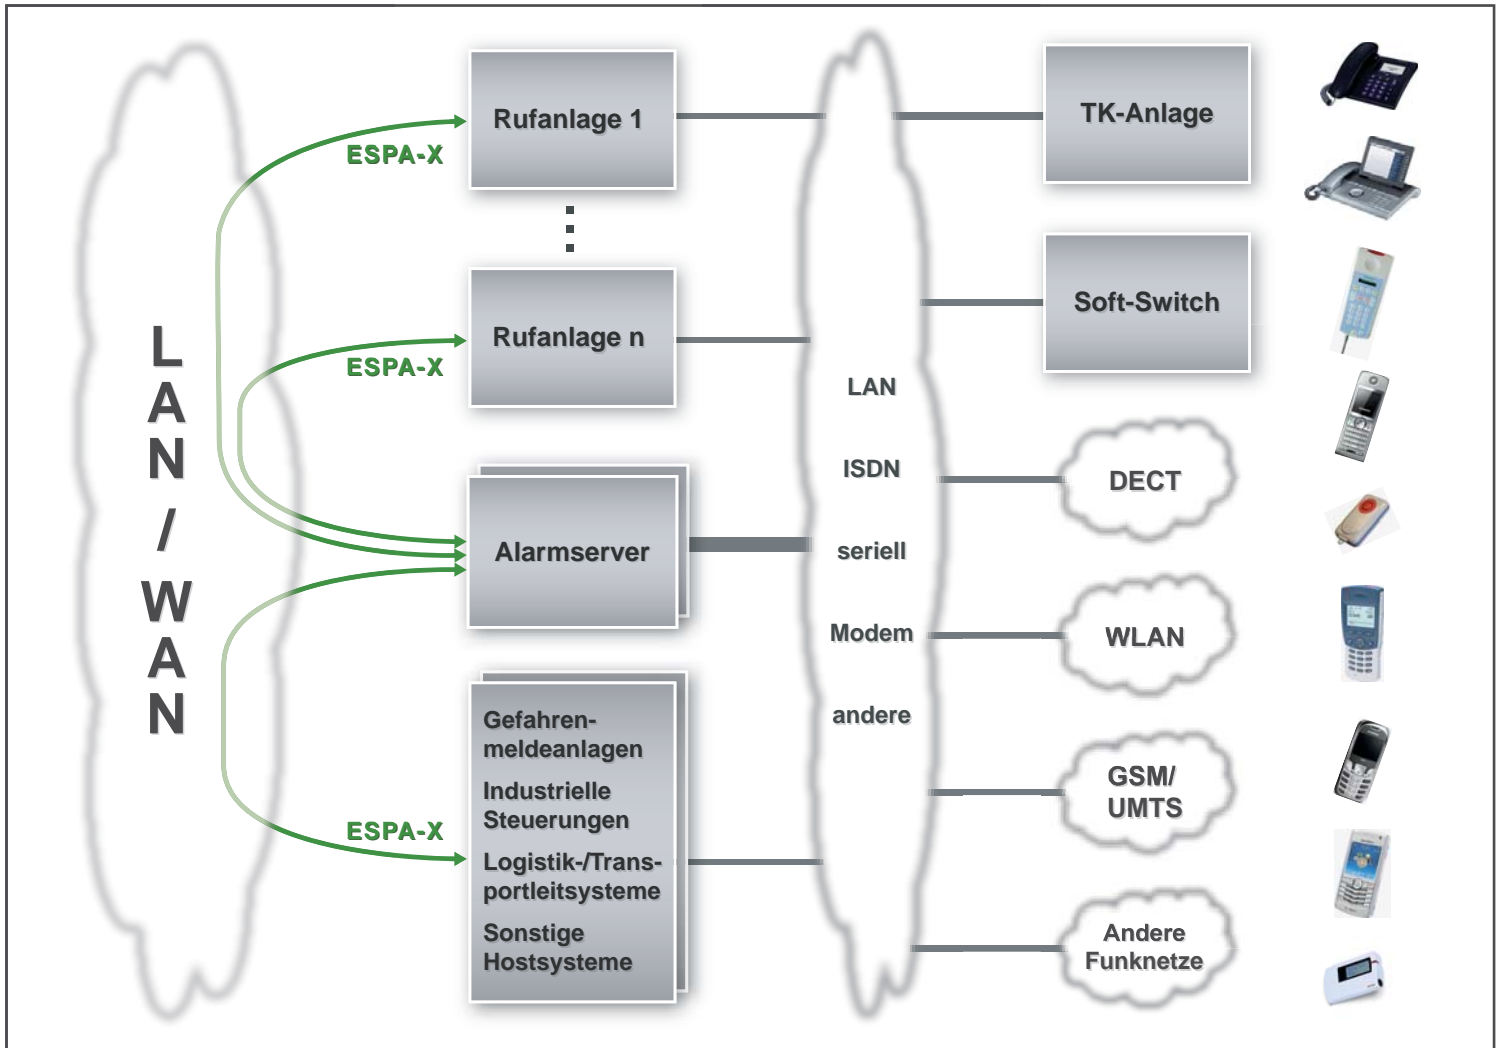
LAN / WAN

ESPA-X

Rufanlage 1

Rufanlage n

ESPA-X

Alarmserver

ESPA-X

Gefahrenmeldeanlagen
Industrielle Steuerungen
Logistik-/Transportleitsysteme
Sonstige Hostsysteme

LAN
ISDN
seriell
Modem
andere

TK-Anlage

Soft-Switch

DECT

WLAN

GSM/ UMTS

Andere Funknetze